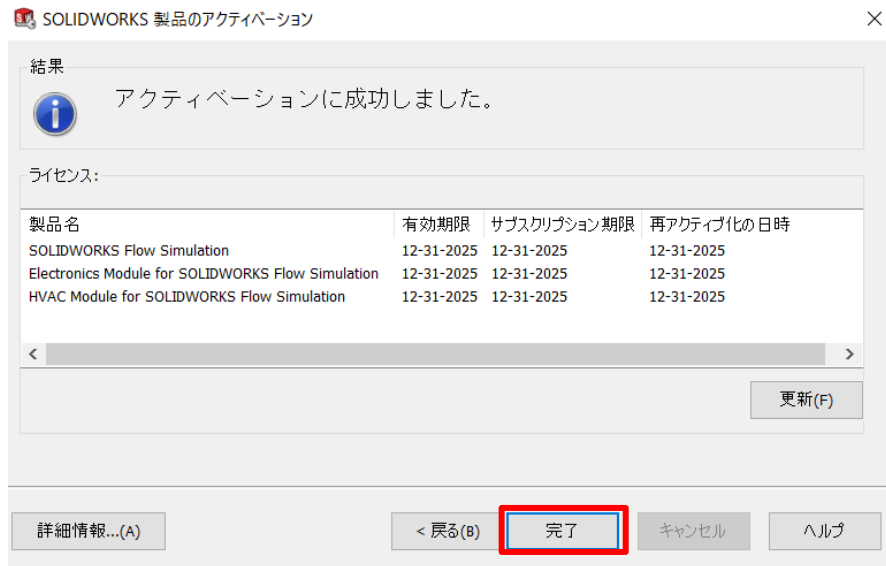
SOLIDWORKS 製品のアクティベーション

結果

アクティベーションに成功しました。

ライセンス:

| 製品名 | 有効期限 | サブスクリプション期限 | 再アクティブ化の日時 |
|---|---|---|---|
| SOLIDWORKS Flow Simulation | 12-31-2025 | 12-31-2025 | 12-31-2025 |
| Electronics Module for SOLIDWORKS Flow Simulation | 12-31-2025 | 12-31-2025 | 12-31-2025 |
| HVAC Module for SOLIDWORKS Flow Simulation | 12-31-2025 | 12-31-2025 | 12-31-2025 |

更新(F)

詳細情報...(A)

< 戻る(B)

完了

キャンセル

ヘルプ